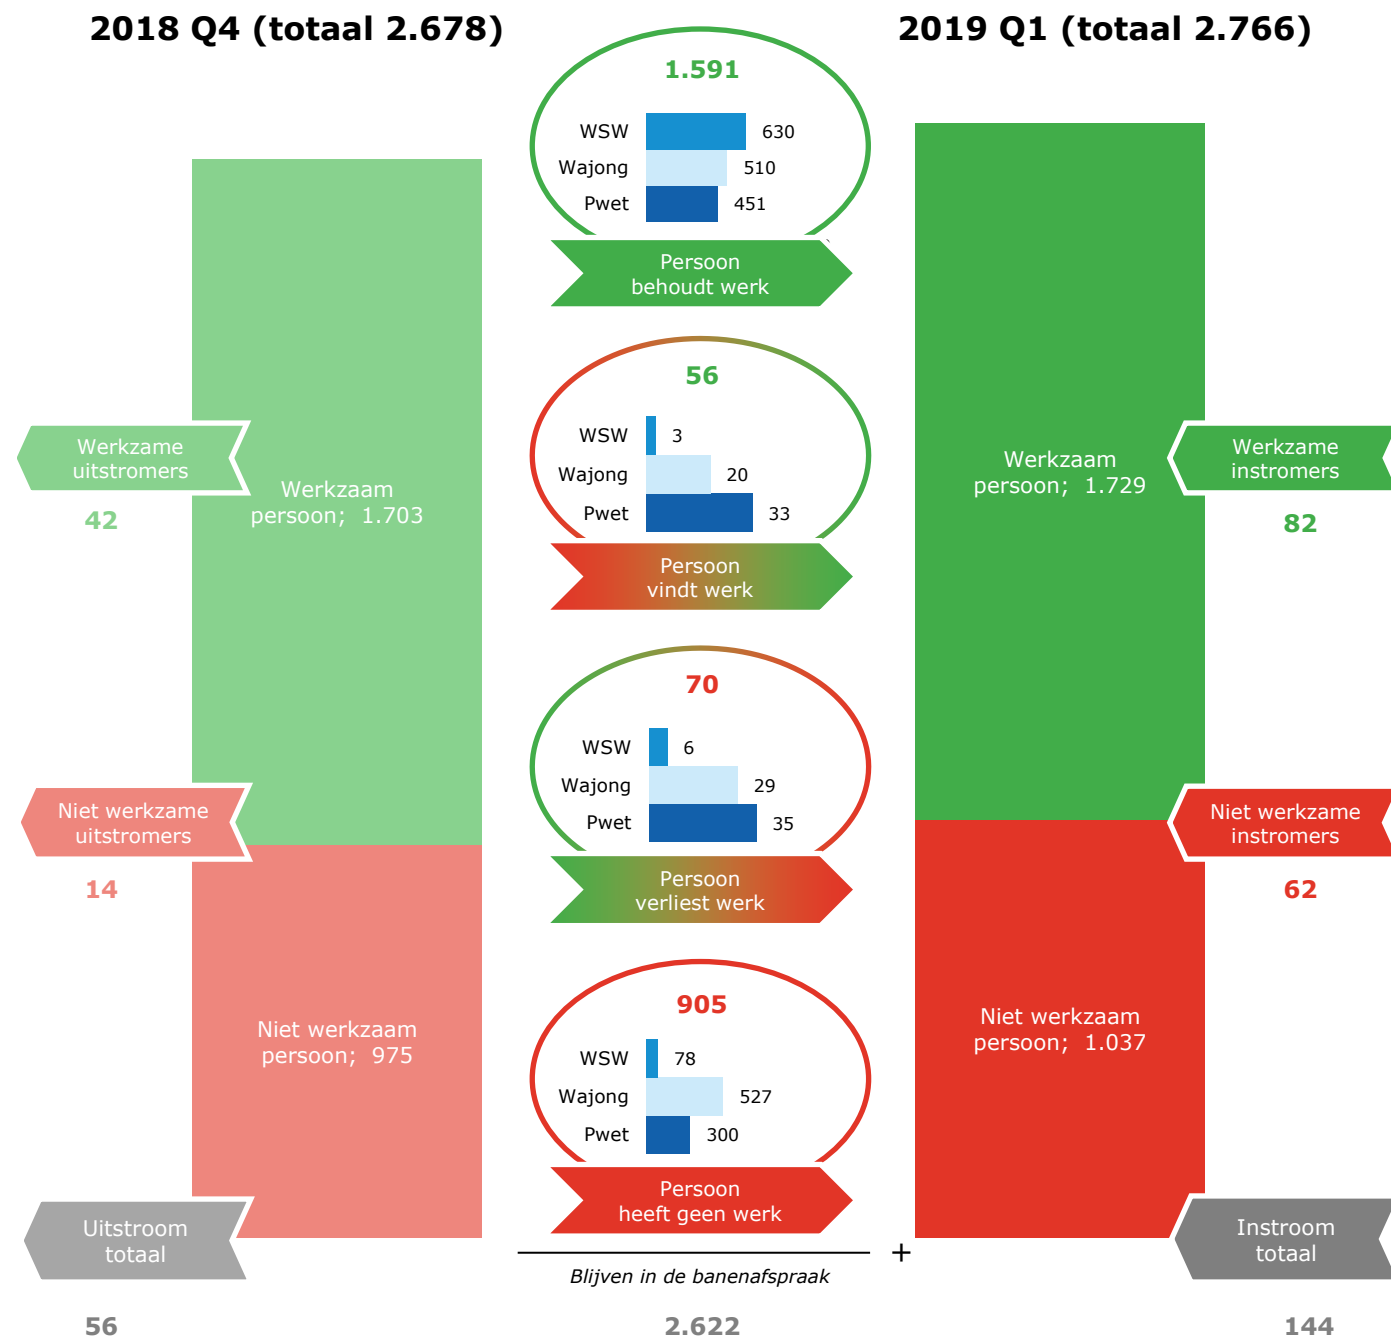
2018 Q4 (totaal 2.678)

2019 Q1 (totaal 2.766)

1.591

WSW 630
Wajong 510
Pwet 451

Persoon behoudt werk

56

WSW 3
Wajong 20
Pwet 33

Persoon vindt werk

70

WSW 6
Wajong 29
Pwet 35

Persoon verliest werk

905

WSW 78
Wajong 527
Pwet 300

Persoon heeft geen werk

Werkzame uitstromers

42

Werkzaam persoon; 1.703

Niet werkzame uitstromers

14

Niet werkzaam persoon; 975

Uitstroom totaal

56

Werkzaam persoon; 1.729

Werkzame instromers

82

Niet werkzame instromers

62

Niet werkzaam persoon; 1.037

Instroom totaal

144

+

Blijven in de banenafspraak

2.622